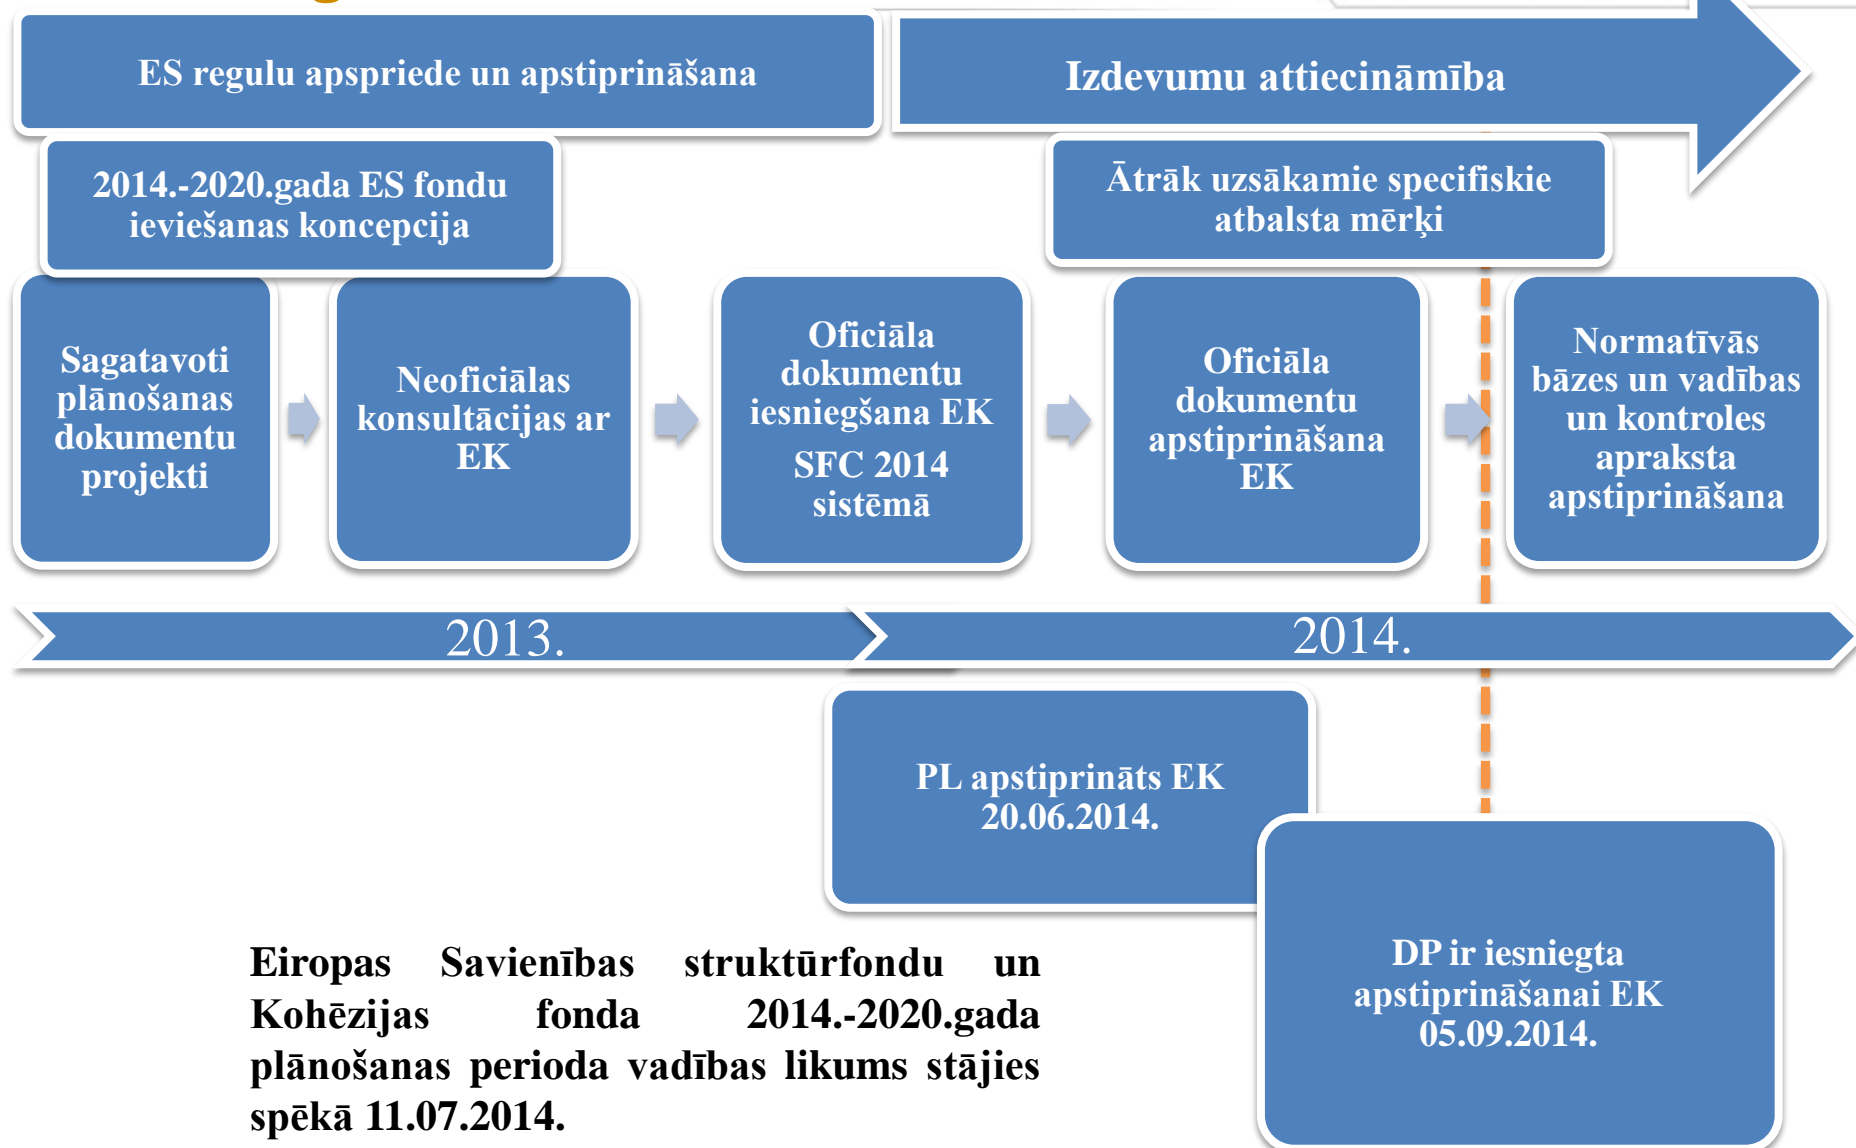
ES regulu apspriede un apstiprināšana

Izdevumu attiecināmība

2014.-2020.gada ES fondu ieviešanas koncepcija

Ātrāk uzsākamie specifiskie atbalsta mērķi

Sagatavoti plānošanas dokumentu projekti

Neoficiālas konsultācijas ar EK

Oficiāla dokumentu iesniegšana EK SFC 2014 sistēmā

Oficiāla dokumentu apstiprināšana EK

Normatīvās bāzes un vadības un kontroles apraksta apstiprināšana

2013.

2014.

PL apstiprināts EK 20.06.2014.

DP ir iesniegta apstiprināšanai EK 05.09.2014.

Eiropas Savienības struktūrfondu un Kohēzijas fonda 2014.-2020.gada plānošanas perioda vadības likums stājies spēkā 11.07.2014.